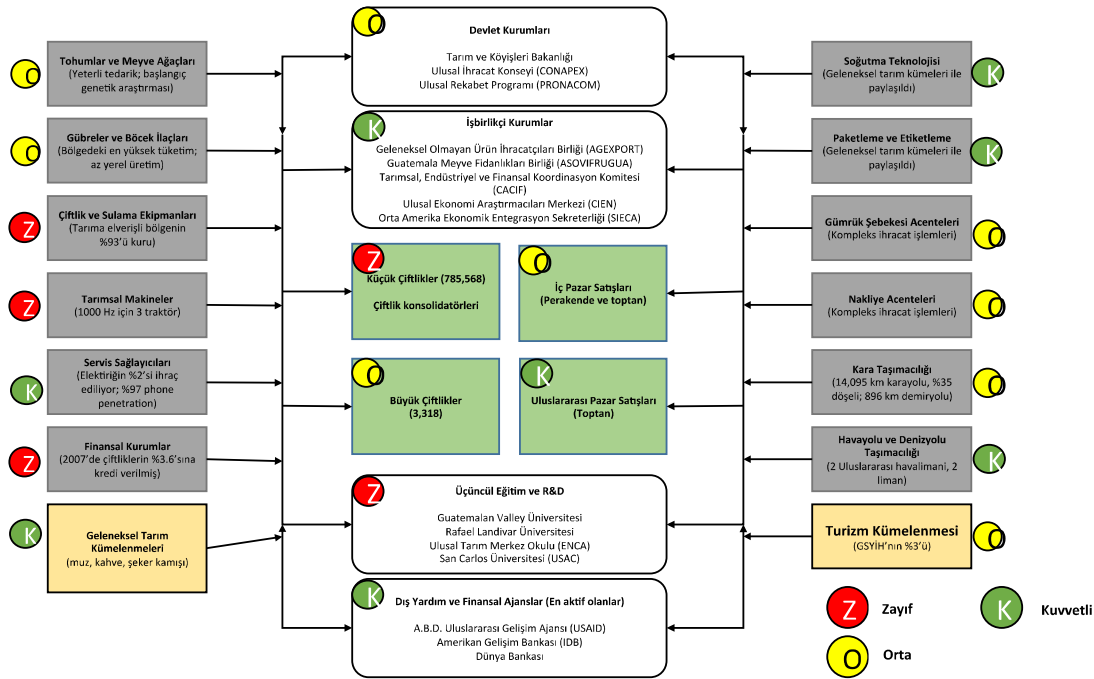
O Tohumlar ve Meyve Ağaçları
(Yeterli tedarik; başlangıç genetik araştırması)

O Gübreler ve Böcek İlaçları
(Bölgedeki en yüksek tüketim; az yerel üretim)

Z Çiftlik ve Sulama Ekipmanları
(Tarıma elverişli bölgenin %93'ü kuru)

Z Tarımsal Makineler
(1000 Hz için 3 traktör)

K Servis Sağlayıcıları
(Elektriğin %2'si ihraç ediliyor; %97 phone penetration)

Z Finansal Kurumlar
(2007'de çiftliklerin %3.6'sına kredi verilmiş)

K Geleneksel Tarım Kümelenmeleri
(muz, kahve, şeker kamışı)

O Devlet Kurumları
Tarım ve Köyişleri Bakanlığı
Ulusal İhracat Konseyi (CONAPEX)
Ulusal Rekabet Programı (PRONACOM)

K İşbirlikçi Kurumlar
Geleneksel Olmayan Ürün İhracatçıları Birliği (AGEXPORT)
Guatemala Meyve Fidanlıkları Birliği (ASOVIFRUGUA)
Tarımsal, Endüstriyel ve Finansal Koordinasyon Komitesi (CACIF)
Ulusal Ekonomi Araştırmacıları Merkezi (CIEN)
Orta Amerika Ekonomik Entegrasyon Sekreterliği (SIECA)

Z Küçük Çiftlikler (785,568)
Çiftlik konsolidatörleri

O İç Pazar Satışları
(Perakende ve toptan)

O Büyük Çiftlikler
(3,318)

K Uluslararası Pazar Satışları
(Toptan)

Z Üçüncül Eğitim ve R&D
Guatemalan Valley Üniversitesi
Rafael Landivar Üniversitesi
Ulusal Tarım Merkez Okulu (ENCA)
San Carlos Üniversitesi (USAC)

K Dış Yardım ve Finansal Ajanslar (En aktif olanlar)
A.B.D. Uluslararası Gelişim Ajansı (USAID)
Amerikan Gelişim Bankası (IDB)
Dünya Bankası

Soğutma Teknolojisi
(Geleneksel tarım kümeleri ile paylaşıldı) K

Paketleme ve Etiketleme
(Geleneksel tarım kümeleri ile paylaşıldı) K

Gümrük Şebekesi Acenteleri
(Kompleks ihracat işlemleri) O

Nakliye Acenteleri
(Kompleks ihracat işlemleri) O

Kara Taşımacılığı
(14,095 km karayolu, %35 döşeli; 896 km demiryolu) O

Havayolu ve Denizyolu Taşımacılığı
(2 Uluslararası havalimanı, 2 liman) K

Turizm Kümelenmesi
(GSYİH'nın %3'ü) O

Z Zayıf
K Kuvvetli
O Orta